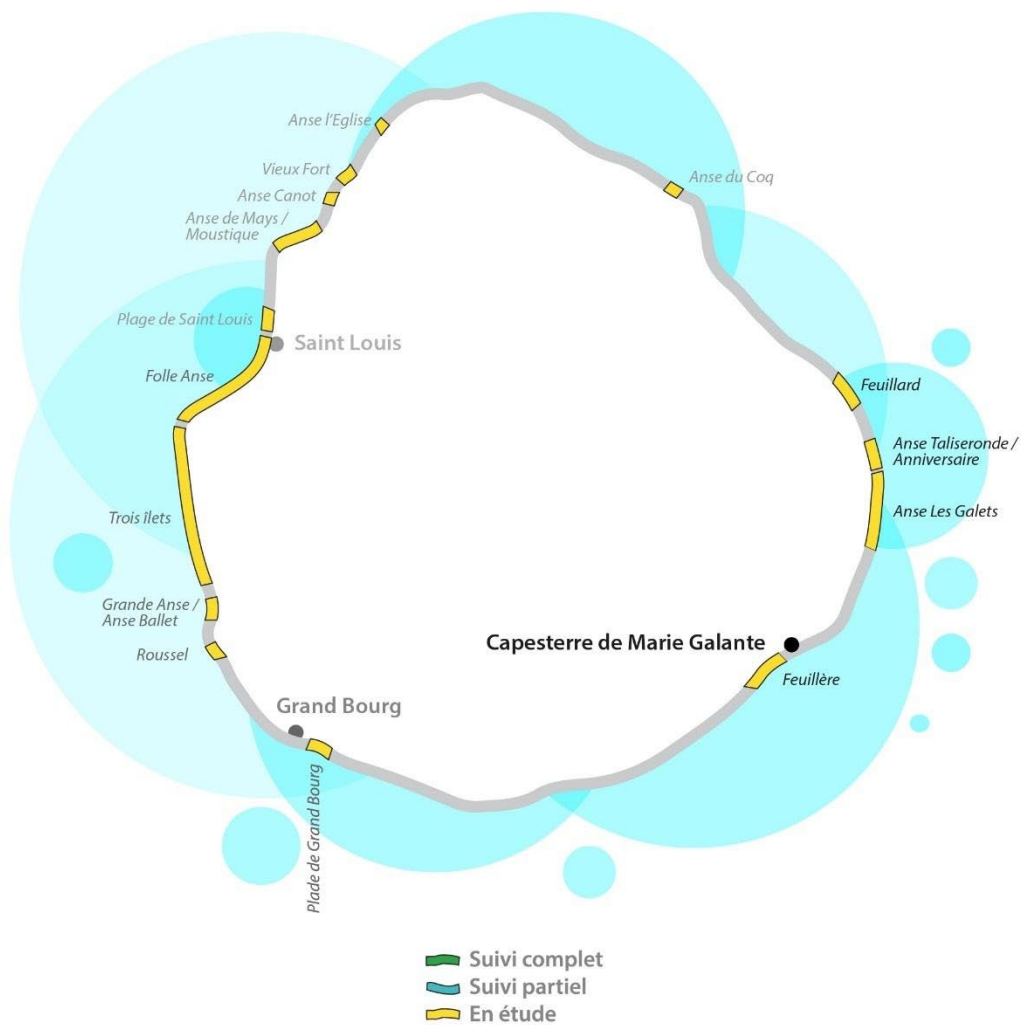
Anse l'Eglise
Vieux Fort
Anse Canot
Anse de Mays / Moustique
Anse du Coq
Plage de Saint Louis
Saint Louis
Folle Anse
Feuillard
Anse Taliseronde / Anniversaire
Anse Les Galets
Trois îlets
Grande Anse / Anse Ballet
Roussel
Capesterre de Marie Galante
Feuillère
Grand Bourg
Plade de Grand Bourg

Suivi complet
Suivi partiel
En étude